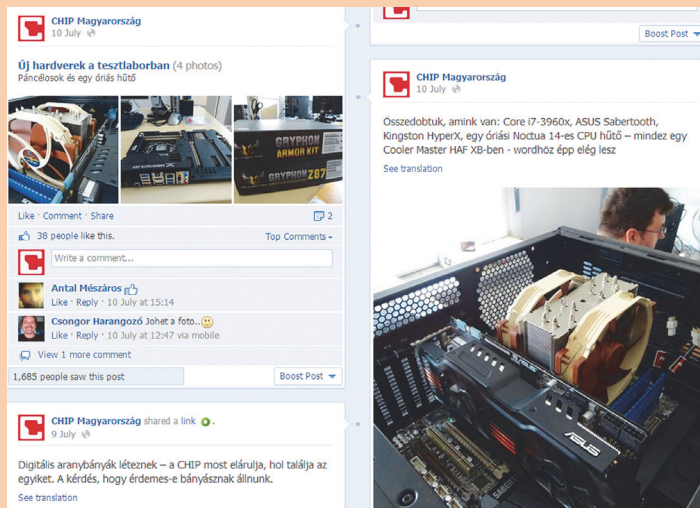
CHIP Magyarország
10 July

Új hardverek a tesztlaborban (4 photos)
Páncélosok és egy óriás hűtő

GRYPHON ARMOR KIT
GRYPHON Z87

Like · Comment · Share
2

38 people like this.
Top Comments

Write a comment...

Antal Mészáros
Like · Reply · 10 July at 15:14

Csongor Harangozó Johet a foto...
Like · Reply · 10 July at 12:47 via mobile

View 1 more comment

1,685 people saw this post
Boost Post

CHIP Magyarország shared a link.
9 July

Digitális aranybányák léteznek – a CHIP most elárulja, hol találja az egyiket. A kérdés, hogy érdemes-e bányásznak állnunk.
See translation

Boost Post

CHIP Magyarország
10 July

Összedobtuk, amink van: Core i7-3960x, ASUS Sabertooth, Kingston HyperX, egy óriási Noctua 14-es CPU hűtő – mindez egy Cooler Master HAF XB-ben - wordhöz épp elég lesz
See translation

ASUS